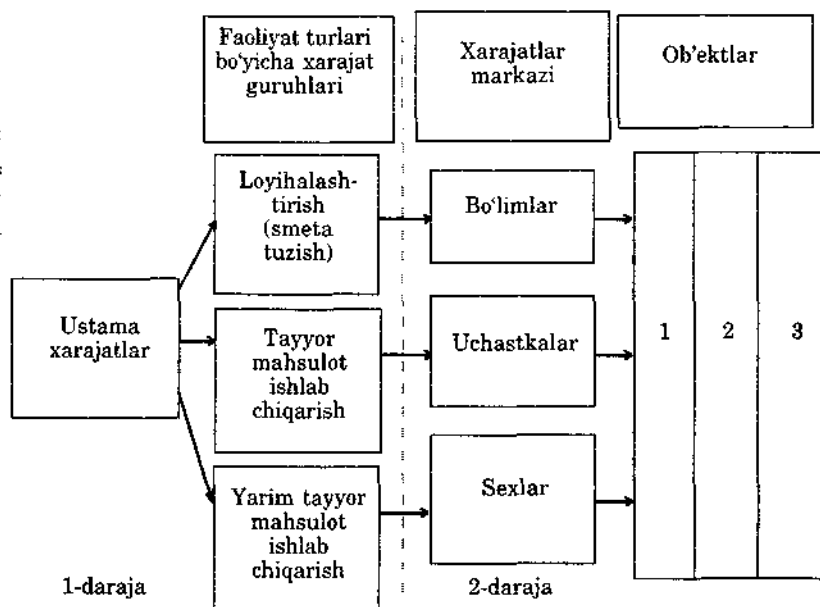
Faoliyat turlari bo'yicha xarajat guruhlari

Xarajatlar markazi

Ob'ektlar

Ustama xarajatlar

Loyihalashtirish (smeta tuzish)

Tayyor mahsulot ishlab chiqarish

Yarim tayyor mahsulot ishlab chiqarish

Bo'limlar

Uchastkalar

Sexlar

1

2

3

1-daraja

2-daraja